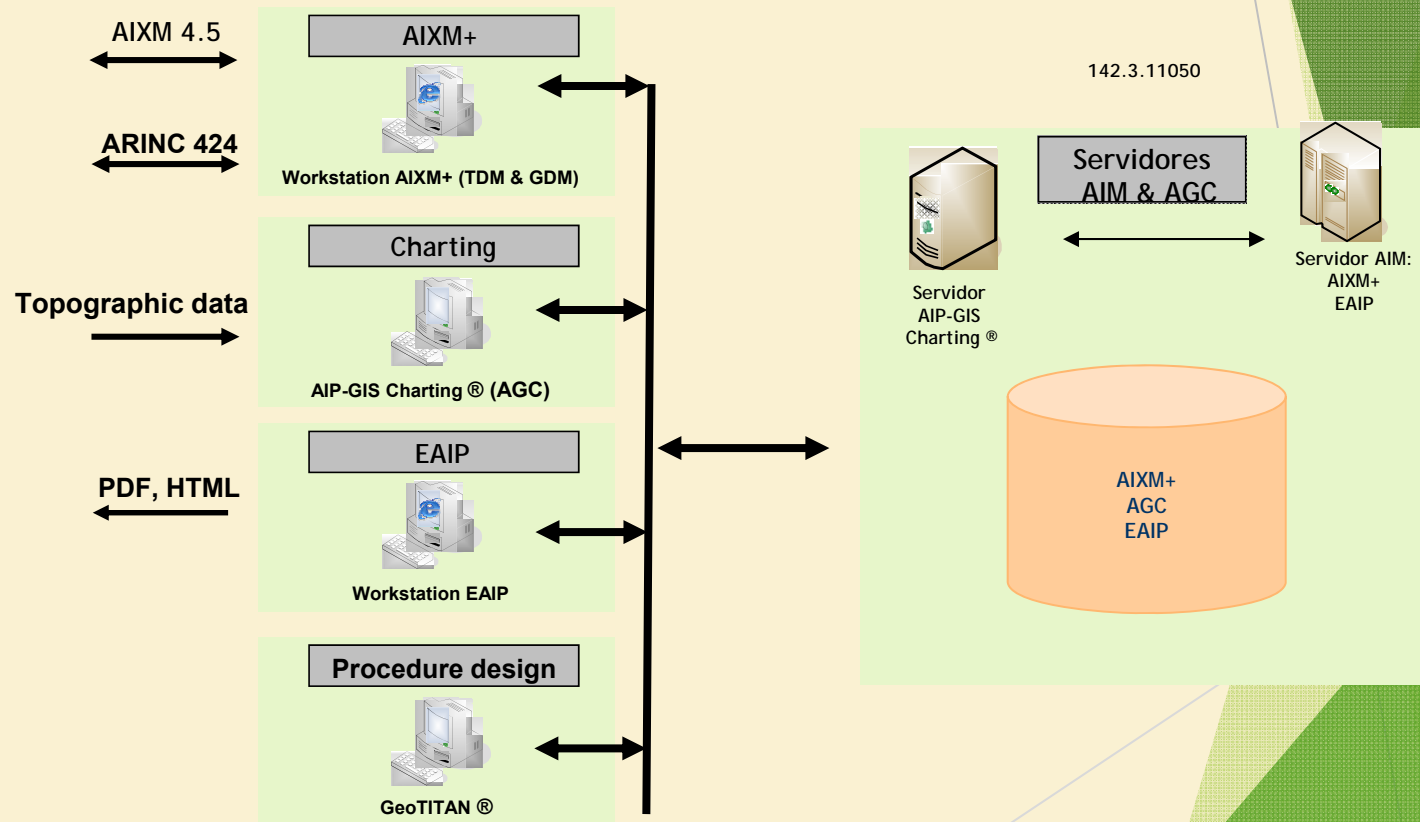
AIXM 4.5

ARINC 424

AIXM+

Workstation AIXM+ (TDM & GDM)

Charting

Topographic data

AIP-GIS Charting ® (AGC)

EAIP

PDF, HTML

Workstation EAIP

Procedure design

GeoTITAN ®

142.3.11050

Servidores AIM & AGC

Servidor AIP-GIS Charting ®

Servidor AIM: AIXM+ EAIP

AIXM+
AGC
EAIP